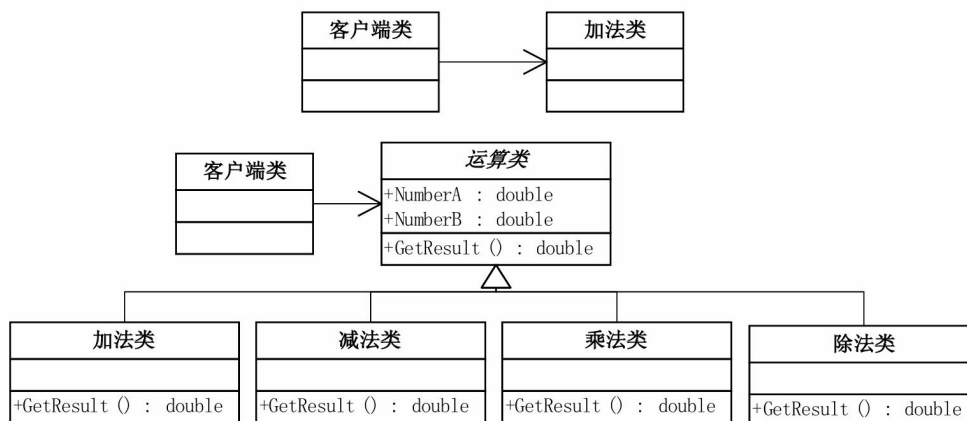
客户端类

加法类

客户端类

运算类

+NumberA : double
+NumberB : double

+GetResult () : double

加法类

+GetResult () : double

减法类

+GetResult () : double

乘法类

+GetResult () : double

除法类

+GetResult () : double